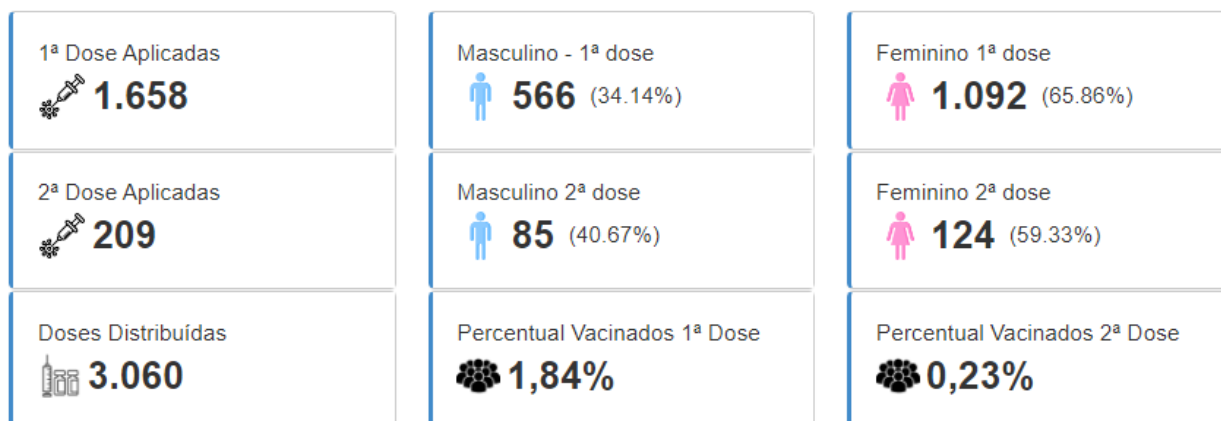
1ª Dose Aplicadas
1.658

Masculino - 1ª dose
566 (34.14%)

Feminino 1ª dose
1.092 (65.86%)

2ª Dose Aplicadas
209

Masculino 2ª dose
85 (40.67%)

Feminino 2ª dose
124 (59.33%)

Doses Distribuídas
3.060

Percentual Vacinados 1ª Dose
1,84%

Percentual Vacinados 2ª Dose
0,23%